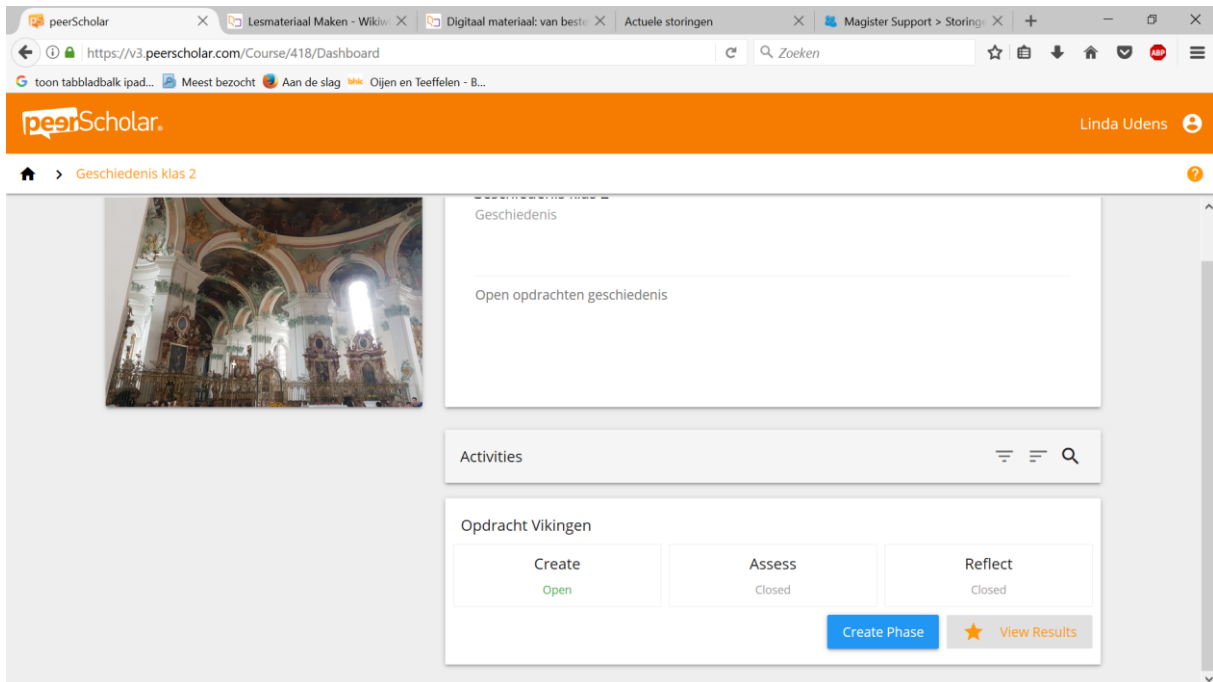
peerScholar
Lesmateriaal Maken - Wikiw
Digitaal materiaal: van beste
Actuele storingen
Magister Support > Storing
https://v3.peerscholar.com/Course/418/Dashboard
Zoeken
toon tabbladbalk ipad... Meest bezocht Aan de slag Oijen en Teeffelen - B...

peerScholar
Linda Udens

Geschiedenis klas 2

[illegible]
Geschiedenis

Open opdrachten geschiedenis

Activities

Opdracht Vikingen

| Create | Assess | Reflect |
|---|---|---|
| Open | Closed | Closed |

Create Phase
View Results